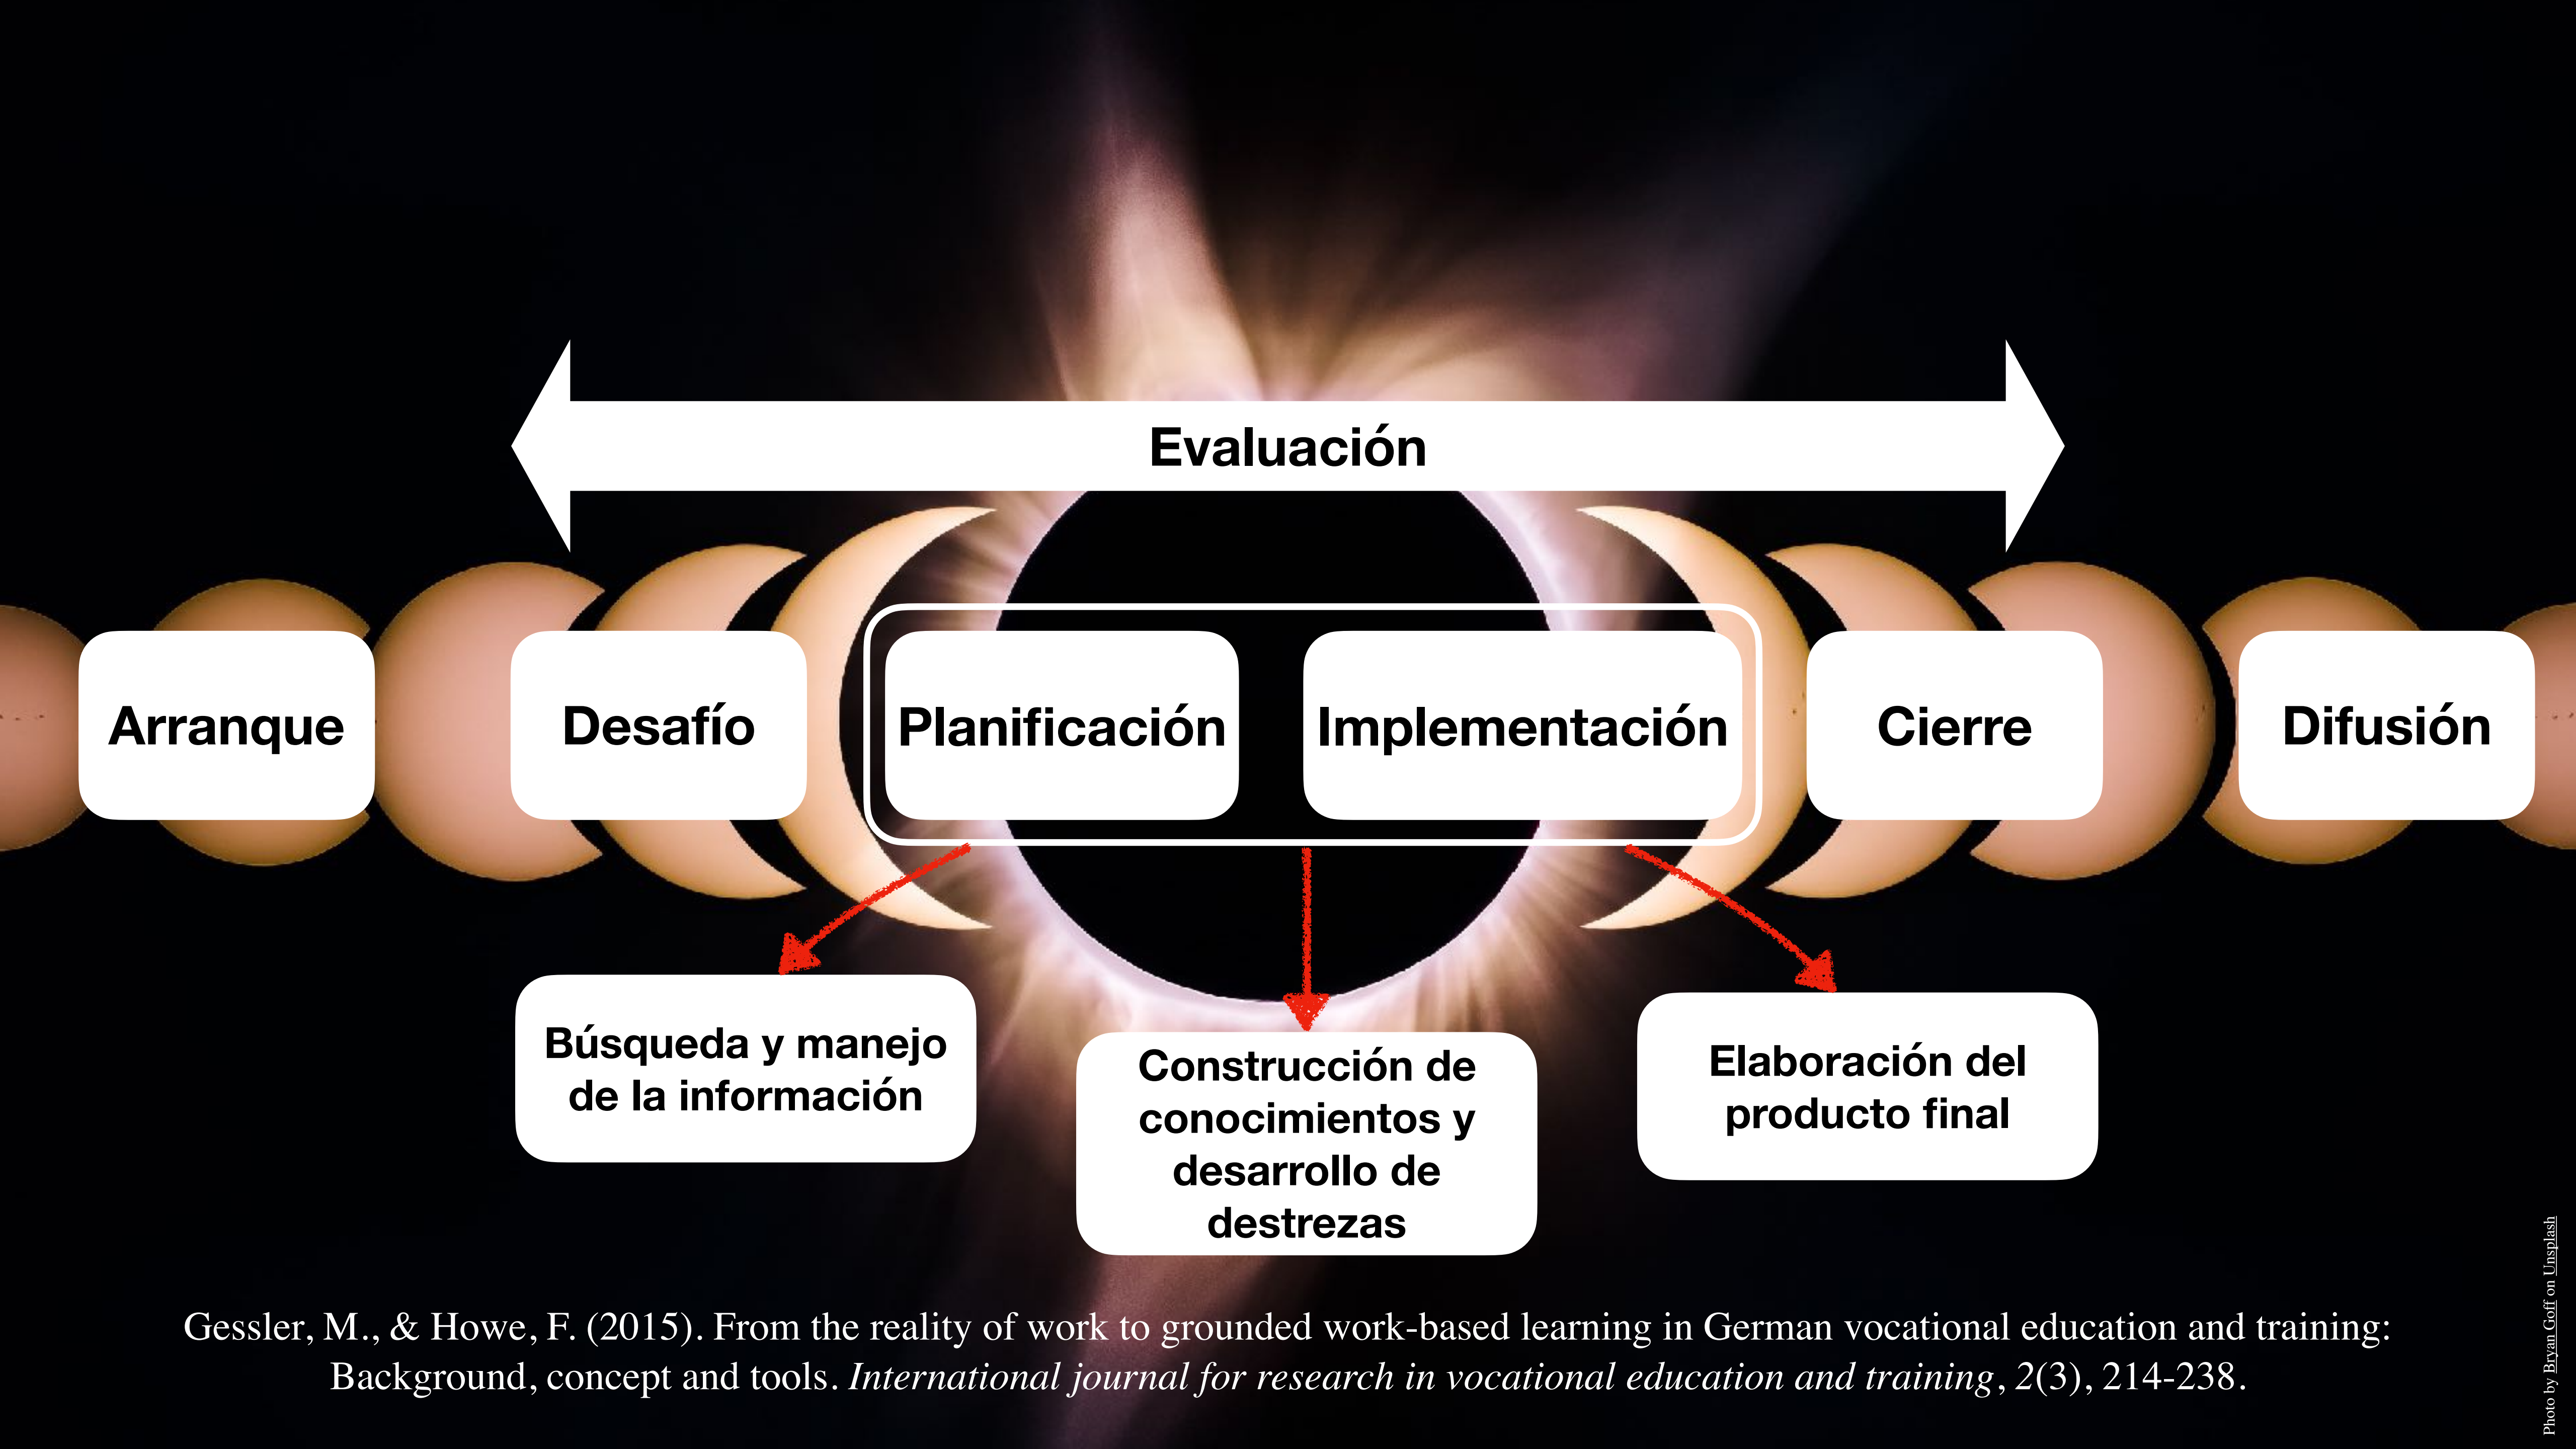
Evaluación

Arranque

Desafío

Planificación

Implementación

Cierre

Difusión

Búsqueda y manejo de la información

Construcción de conocimientos y desarrollo de destrezas

Elaboración del producto final

Gessler, M., & Howe, F. (2015). From the reality of work to grounded work-based learning in German vocational education and training: Background, concept and tools. *International journal for research in vocational education and training*, *2*(3), 214-238.

Photo by Bryan Goff on Unsplash